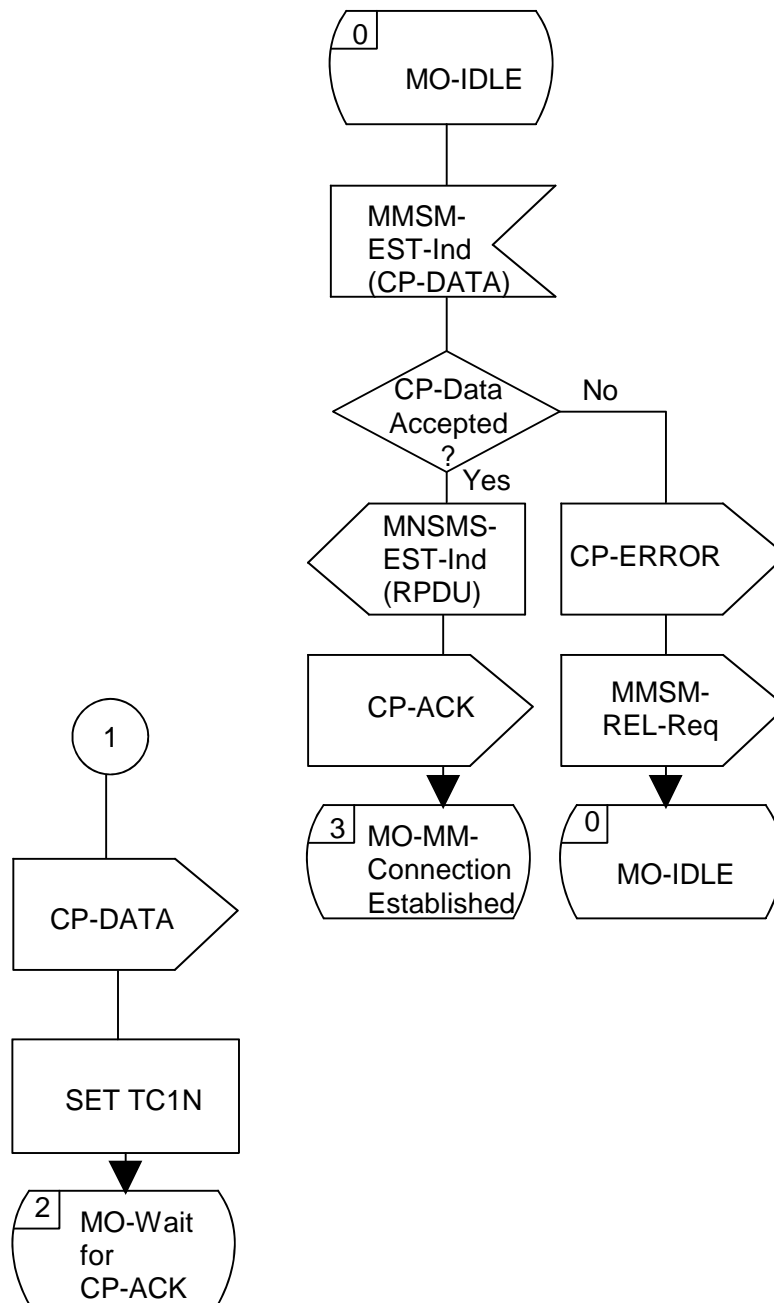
0
MO-IDLE

MMSM-EST-Ind (CP-DATA)

CP-Data Accepted ?

No

Yes

MNSMS-EST-Ind (RPDU)

CP-ERROR

CP-ACK

MMSM-REL-Req

3 MO-MM-Connection Established

0 MO-IDLE

1

CP-DATA

SET TC1N

2 MO-Wait for CP-ACK